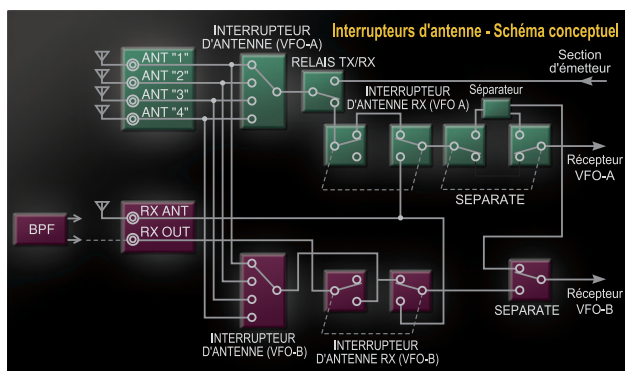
Interrupteurs d'antenne - Schéma conceptuel

INTERRUPTEUR D'ANTENNE (VFO-A)

ANT "1"
ANT "2"
ANT "3"
ANT "4"

RELAIS TX/RX

Section d'émetteur

INTERRUPTEUR D'ANTENNE RX (VFO A)

Séparateur

Récepteur VFO-A

SEPARATE

BPF

RX ANT
RX OUT

Récepteur VFO-B

SEPARATE

INTERRUPTEUR D'ANTENNE (VFO-B)

INTERRUPTEUR D'ANTENNE RX (VFO-B)